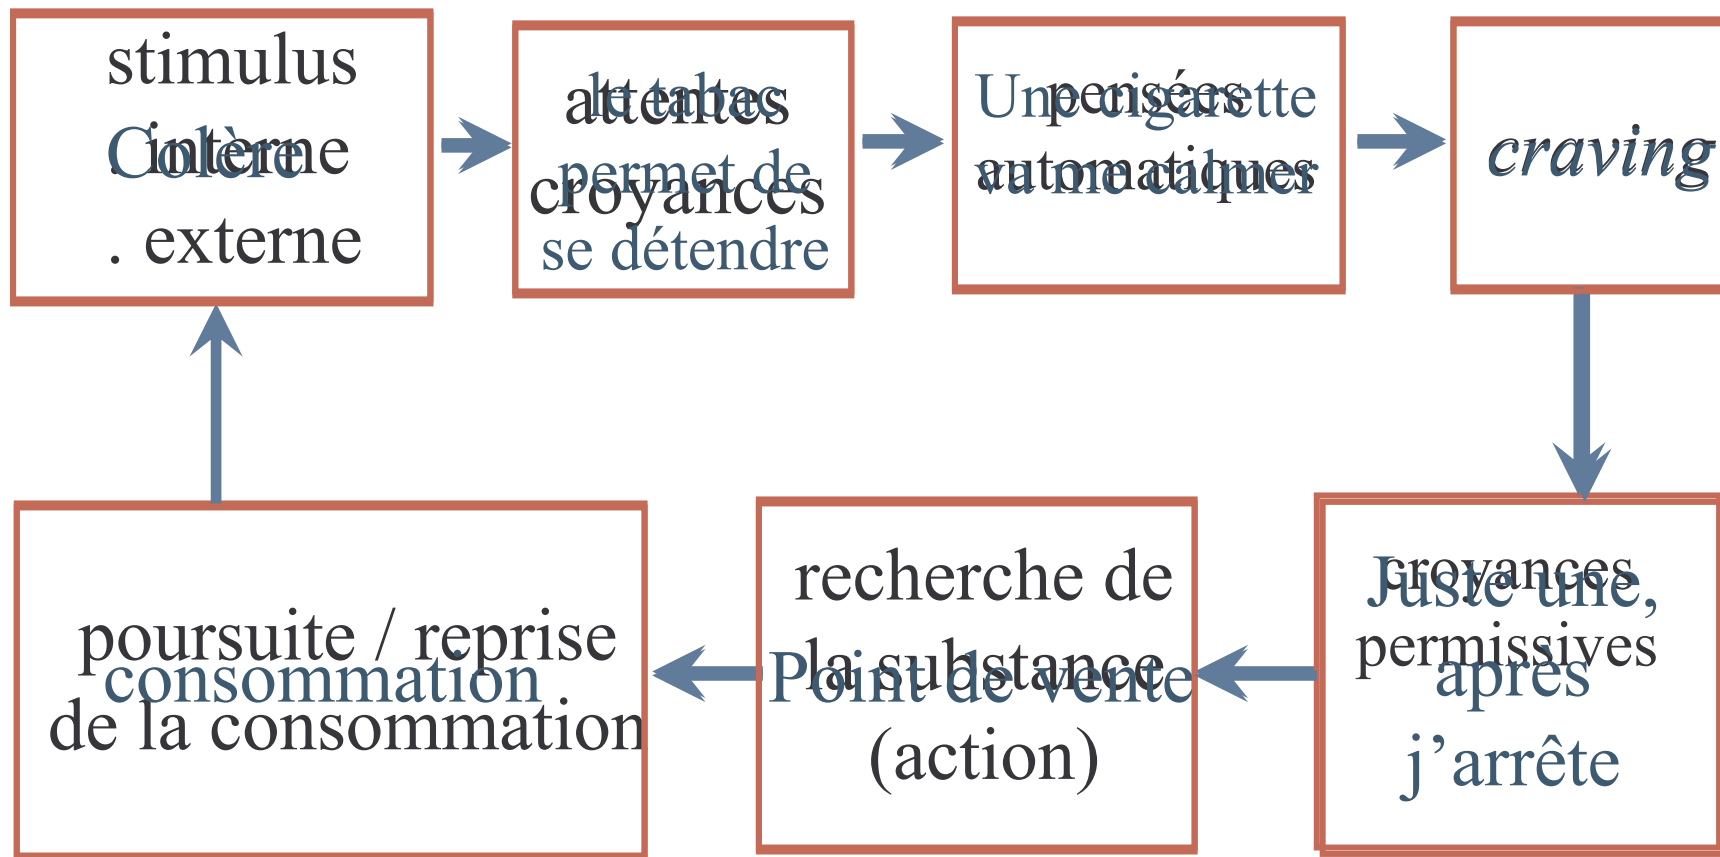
stimulus
. interne
Colère
. externe

attentes
croyances
Le tabac
permet de
se détendre

pensées
automatiques
Une cigarette
va me calmer

craving

croyances
permissives
Juste une,
après
j'arrête

recherche de
la substance
(action)
Point de vente

poursuite / reprise
de la consommation
consommation